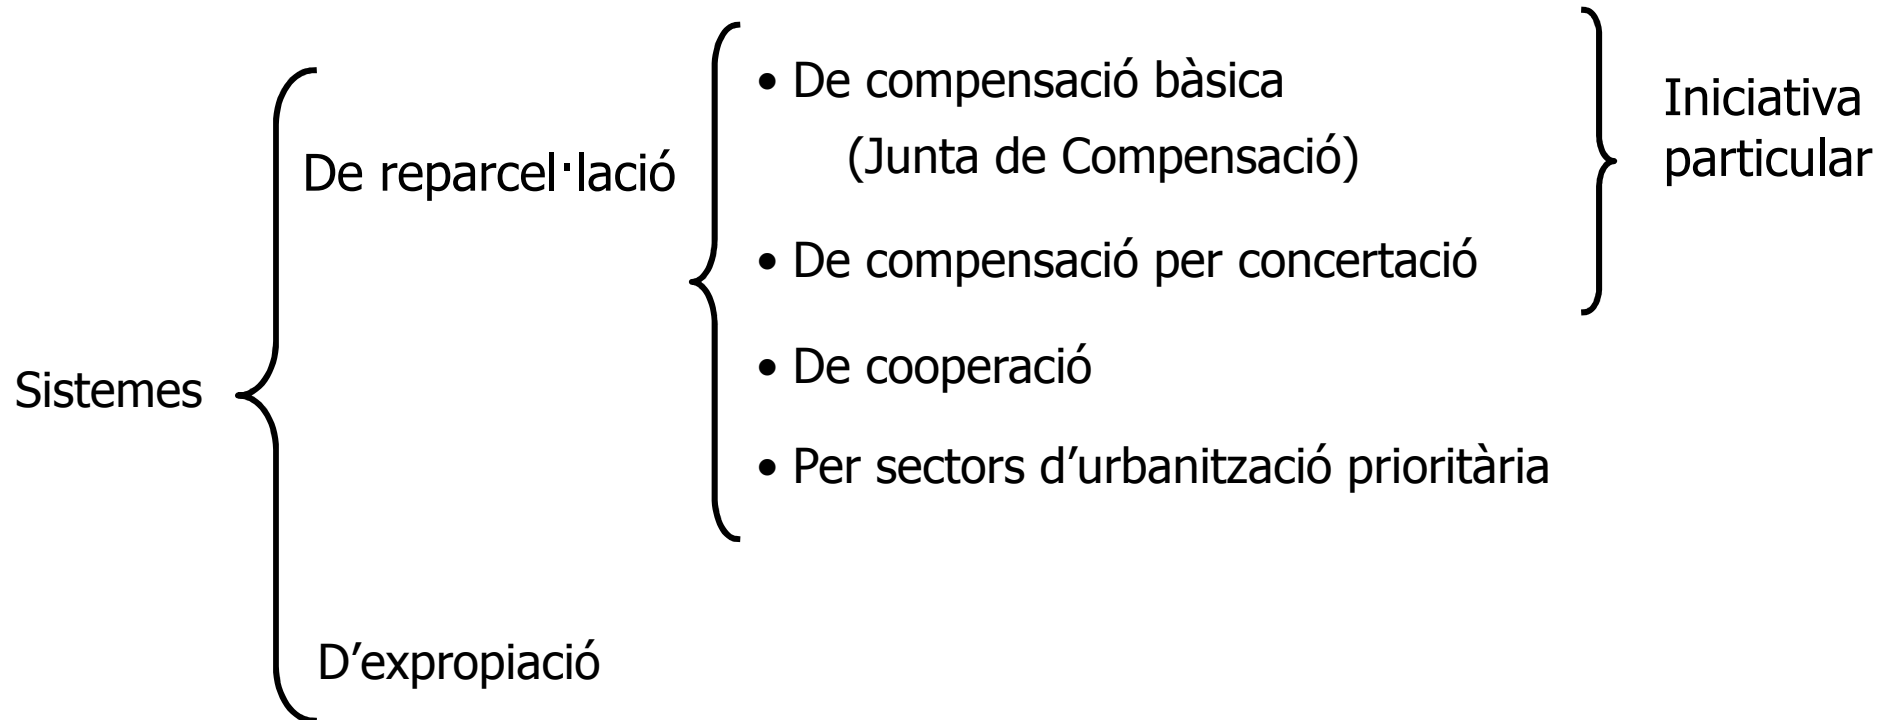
Sistemes

De reparcel·lació

• De compensació bàsica
(Junta de Compensació)

• De compensació per concertació

Iniciativa particular

• De cooperació

• Per sectors d'urbanització prioritària

D'expropiació